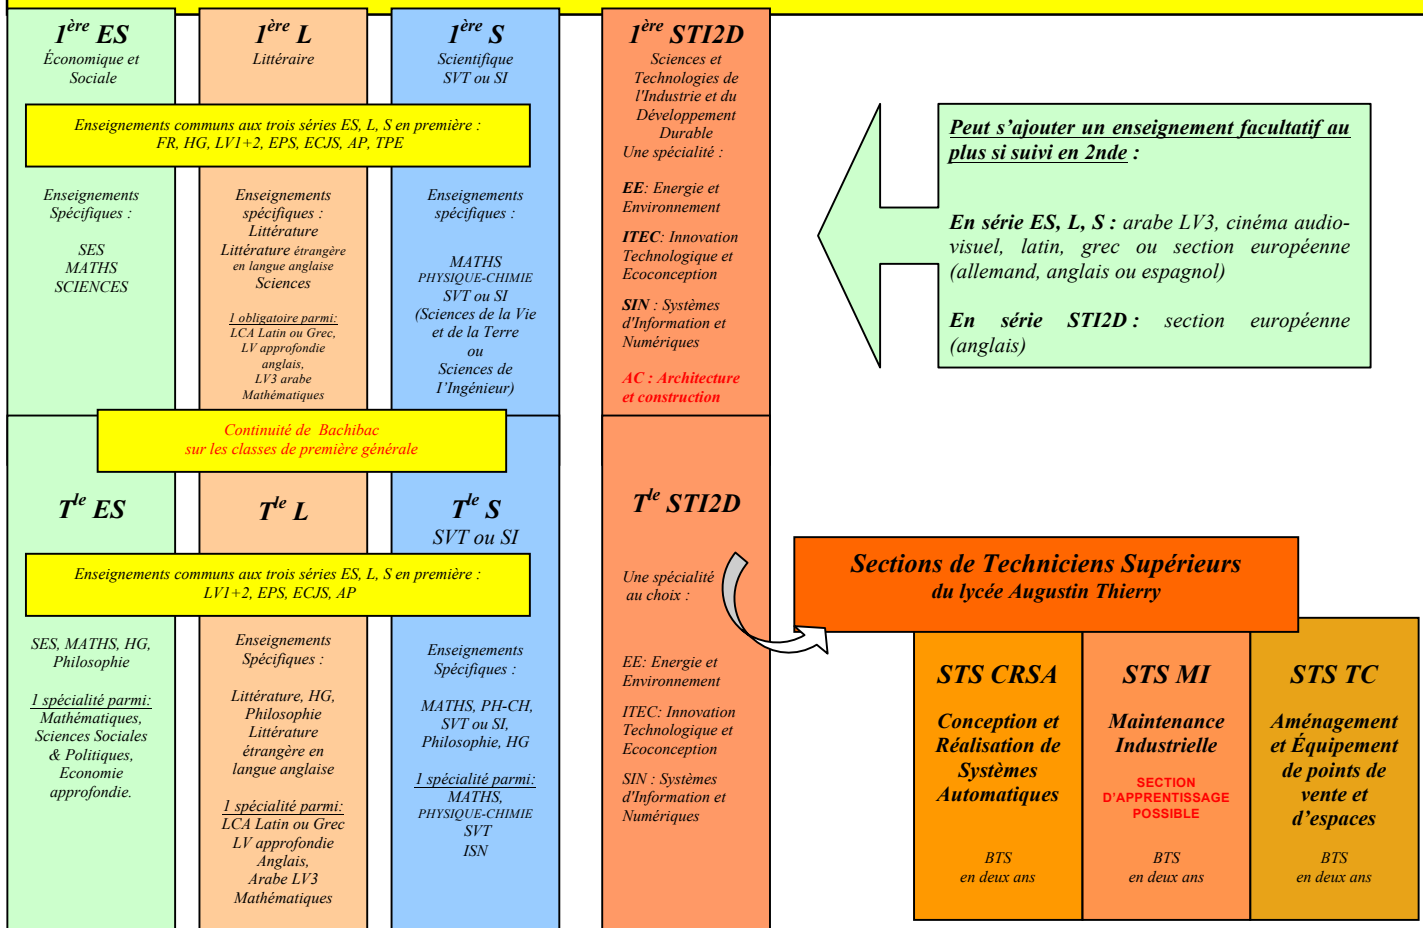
$1^{ère}$ ES
Économique et Sociale

$1^{ère}$ L
Littéraire

$1^{ère}$ S
Scientifique
SVT ou SI

$1^{ère}$ STI2D
Sciences et Technologies de l'Industrie et du Développement Durable
Une spécialité :

Enseignements communs aux trois séries ES, L, S en première :
FR, HG, LV1+2, EPS, ECJS, AP, TPE

Enseignements Spécifiques :
SES
MATHS
SCIENCES

Enseignements spécifiques :
Littérature
Littérature étrangère en langue anglaise
Sciences

1 obligatoire parmi:
LCA Latin ou Grec,
LV approfondie anglais,
LV3 arabe
Mathématiques

Enseignements spécifiques :
MATHS
PHYSIQUE-CHIMIE
SVT ou SI
(Sciences de la Vie et de la Terre ou Sciences de l'Ingénieur)

EE: Energie et Environnement

ITEC: Innovation Technologique et Ecoconception

SIN : Systèmes d'Information et Numériques

AC : Architecture et construction

Peut s'ajouter un enseignement facultatif au plus si suivi en 2nde :

En série ES, L, S : arabe LV3, cinéma audio-visuel, latin, grec ou section européenne (allemand, anglais ou espagnol)

En série STI2D : section européenne (anglais)

Continuité de Bachibac
sur les classes de première générale

$T^{le}$ ES

$T^{le}$ L

$T^{le}$ S
SVT ou SI

$T^{le}$ STI2D

Enseignements communs aux trois séries ES, L, S en première :
LV1+2, EPS, ECJS, AP

Une spécialité au choix :

SES, MATHS, HG, Philosophie

1 spécialité parmi:
Mathématiques,
Sciences Sociales & Politiques,
Economie approfondie.

Enseignements Spécifiques :
Littérature, HG, Philosophie
Littérature étrangère en langue anglaise

1 spécialité parmi:
LCA Latin ou Grec
LV approfondie Anglais,
Arabe LV3
Mathématiques

Enseignements Spécifiques :
MATHS, PH-CH, SVT ou SI, Philosophie, HG

1 spécialité parmi:
MATHS,
PHYSIQUE-CHIMIE
SVT
ISN

EE: Energie et Environnement

ITEC: Innovation Technologique et Ecoconception

SIN : Systèmes d'Information et Numériques

Sections de Techniciens Supérieurs
du lycée Augustin Thierry

STS CRSA
Conception et Réalisation de Systèmes Automatiques
BTS
en deux ans

STS MI
Maintenance Industrielle
SECTION D'APPRENTISSAGE POSSIBLE
BTS
en deux ans

STS TC
Aménagement et Équipement de points de vente et d'espaces
BTS
en deux ans